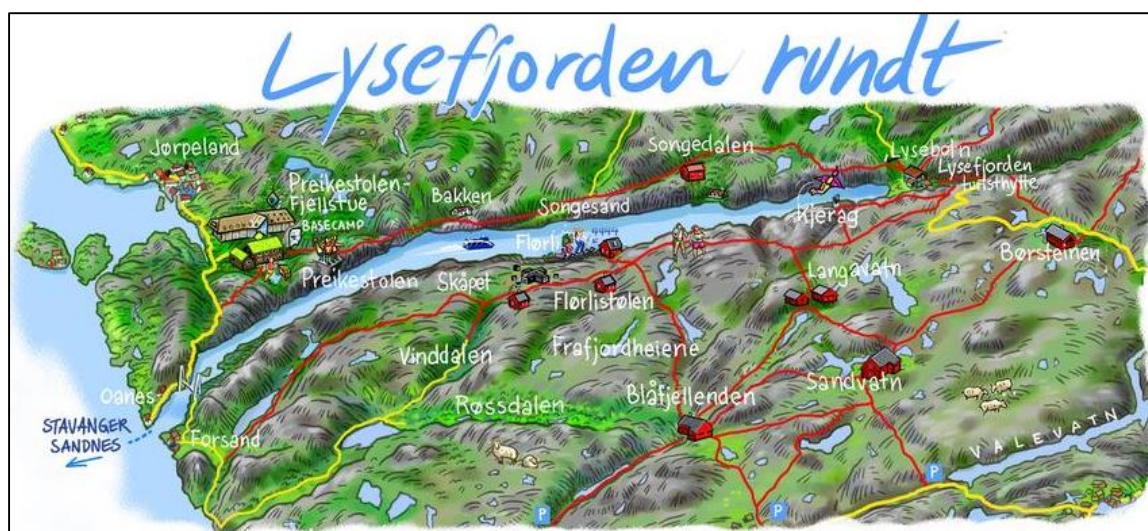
Lysefjorden rundt

Jørpeland
Preikestolen-Fjellstue
BASECAMP
Bakken
Songedalen
Songesand
Lysebotn
Lysefjorden turisthytte
Kjerag
Flørli
Preikestolen
Skåpet
Flørlistølen
Langavatn
Børsteinen
Vinddalen
Frafjordheiene
Sandvatn
Oanes
STAVANGER
SANDNES
Forsand
Røssdalen
Blåfjellenden
VALEVATN
P
P